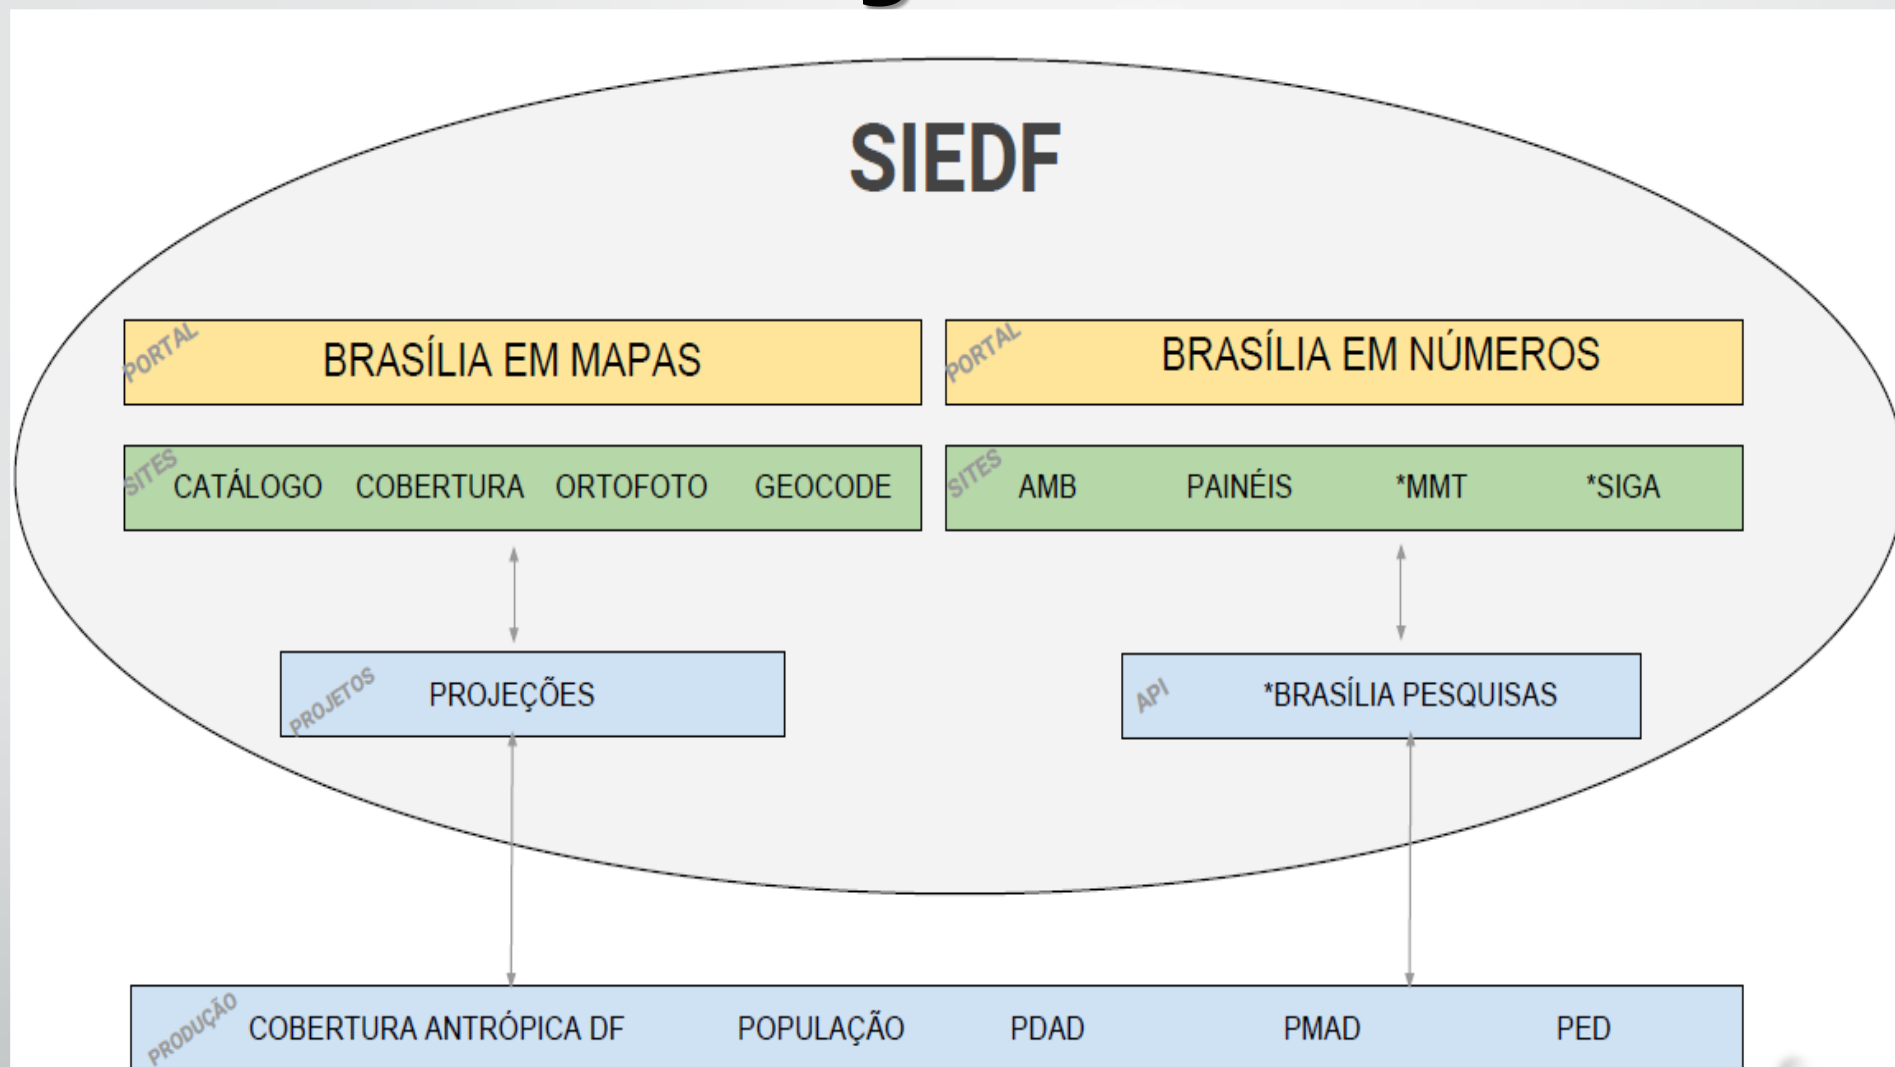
SIEDF

PORTAL BRASÍLIA EM MAPAS

PORTAL BRASÍLIA EM NÚMEROS

SITES CATÁLOGO COBERTURA ORTOFOTO GEOCODE

SITES AMB PAINÉIS *MMT *SIGA

PROJETOS PROJEÇÕES

API *BRASÍLIA PESQUISAS

PRODUÇÃO COBERTURA ANTRÓPICA DF POPULAÇÃO PDAD PMAD PED